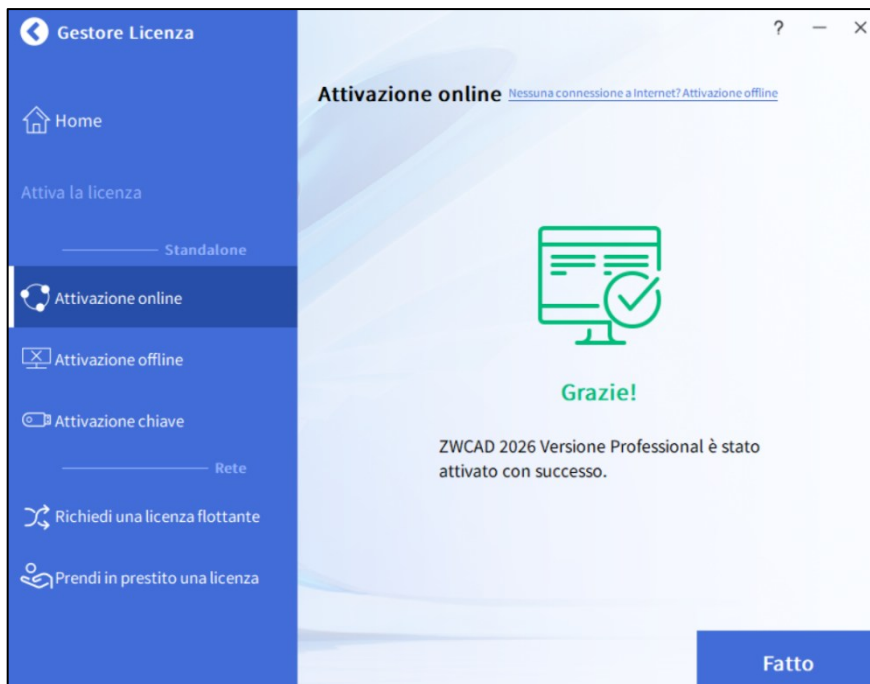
Gestore Licenza

Home

Attiva la licenza

Standalone

Attivazione online

Attivazione offline

Attivazione chiave

Rete

Richiedi una licenza flottante

Prendi in prestito una licenza

? — ×

Attivazione online Nessuna connessione a Internet? Attivazione offline

Grazie!

ZWCAD 2026 Versione Professional è stato attivato con successo.

Fatto